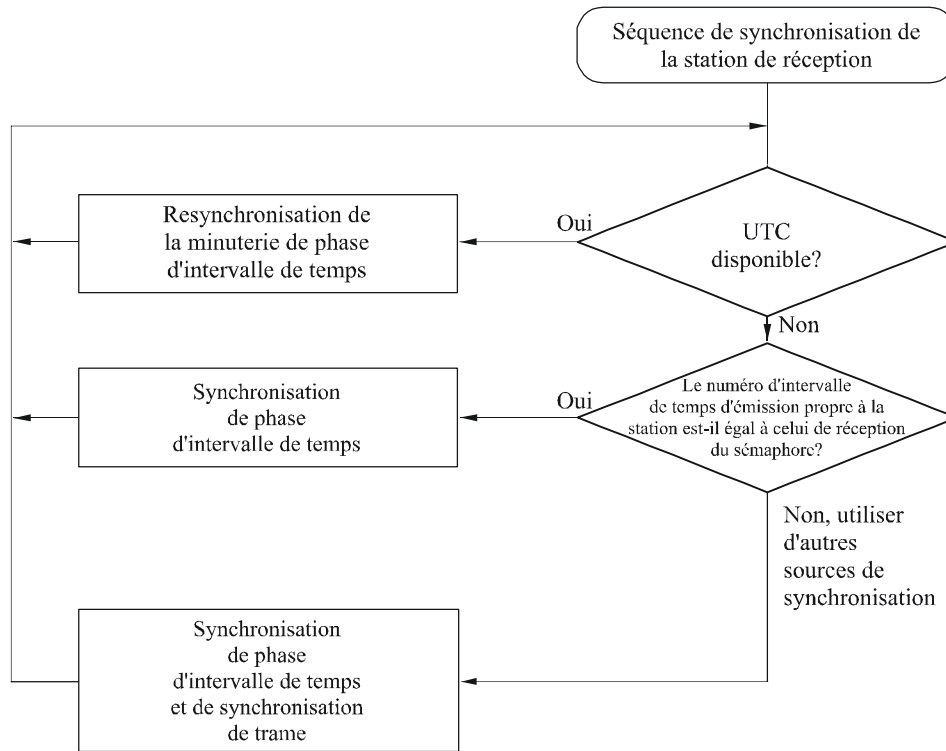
Séquence de synchronisation de la station de réception

UTC disponible?

Oui

Resynchronisation de la minuterie de phase d'intervalle de temps

Non

Le numéro d'intervalle de temps d'émission propre à la station est-il égal à celui de réception du sémaphore?

Oui

Synchronisation de phase d'intervalle de temps

Non, utiliser d'autres sources de synchronisation

Synchronisation de phase d'intervalle de temps et de synchronisation de trame